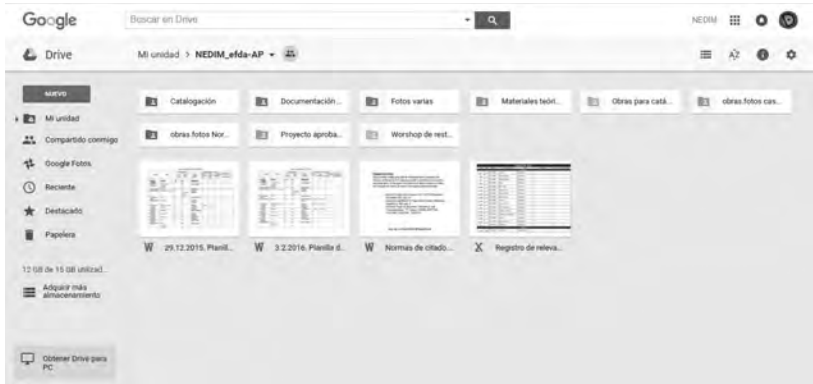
Google

Buscar en Drive

NEDIM

Drive

Mi unidad > NEDIM_efda-AP

NUEVO

Mi unidad

Compartido conmigo

Google Fotos

Reciente

Destacado

Papelera

12 GB de 15 GB utilizad...

Adquirir más almacenamiento

Obtener Drive para PC

Catalogación

Documentación...

Fotos varias

Materiales teóri...

Obras para catá...

obras.fotos cas...

obras fotos Nor...

Proyecto aproba...

Worshop de rest...

W 29.12.2015. Planill...

W 3.2.2016. Planilla d...

W Normas de citado...

X Registro de releva...